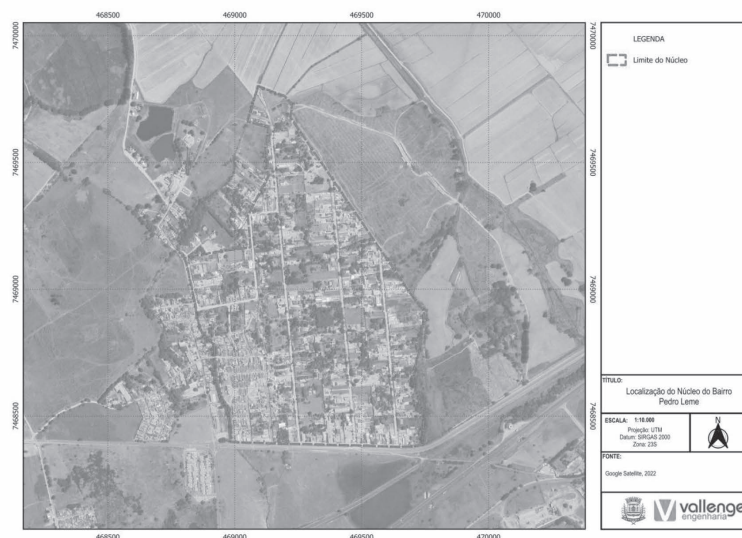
468500 469000 469500 470000

7470000
7469500
7469000
7468500

7470000
7469500
7469000
7468500

468500 469000 469500 470000

LEGENDA

Limite do Núcleo

TÍTULO:

Localização do Núcleo do Bairro Pedro Leme

ESCALA: 1:10.000

Projeção: UTM
Datum: SIRGAS 2000
Zona: 23S

N

FONTE:

Google Satellite, 2022

vallenge
engenharia